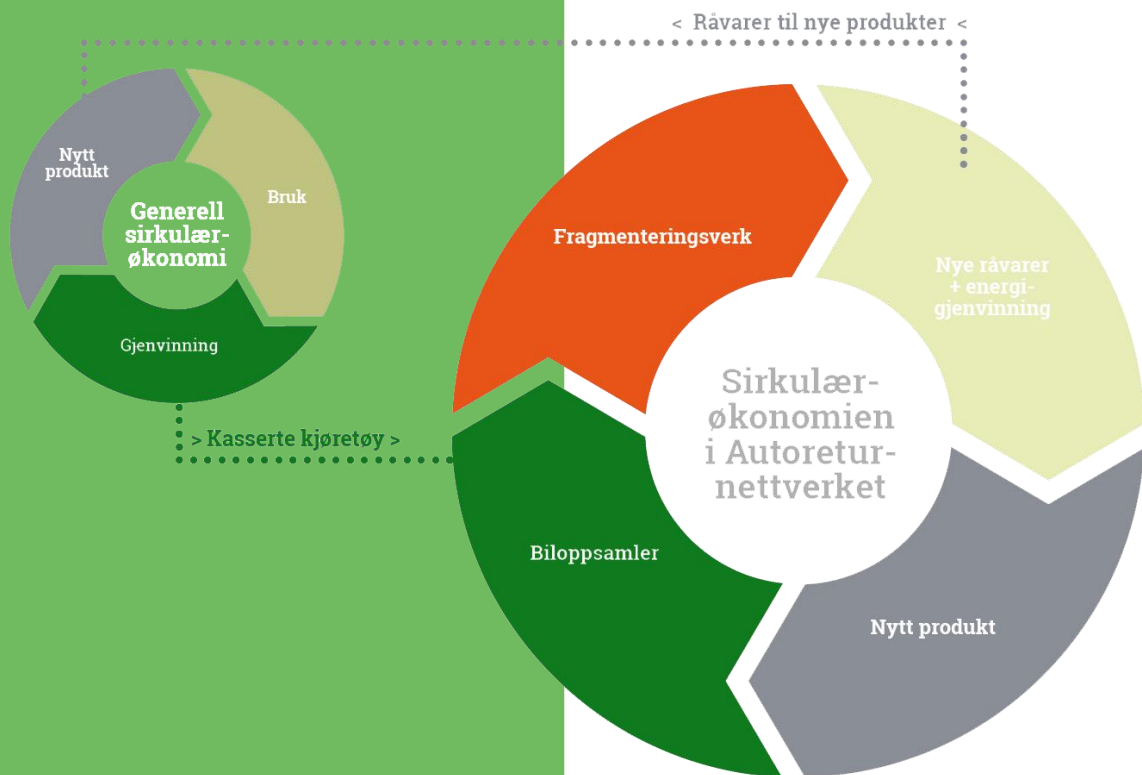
< Råvarer til nye produkter <

Nytt produkt

Bruk

Generell sirkulærøkonomi

Gjenvinning

> Kasserte kjøretøy >

Fragmenteringsverk

Nye råvarer + energigjenvinning

Sirkulærøkonomien i Autoreturnettverket

Biloppsamler

Nytt produkt